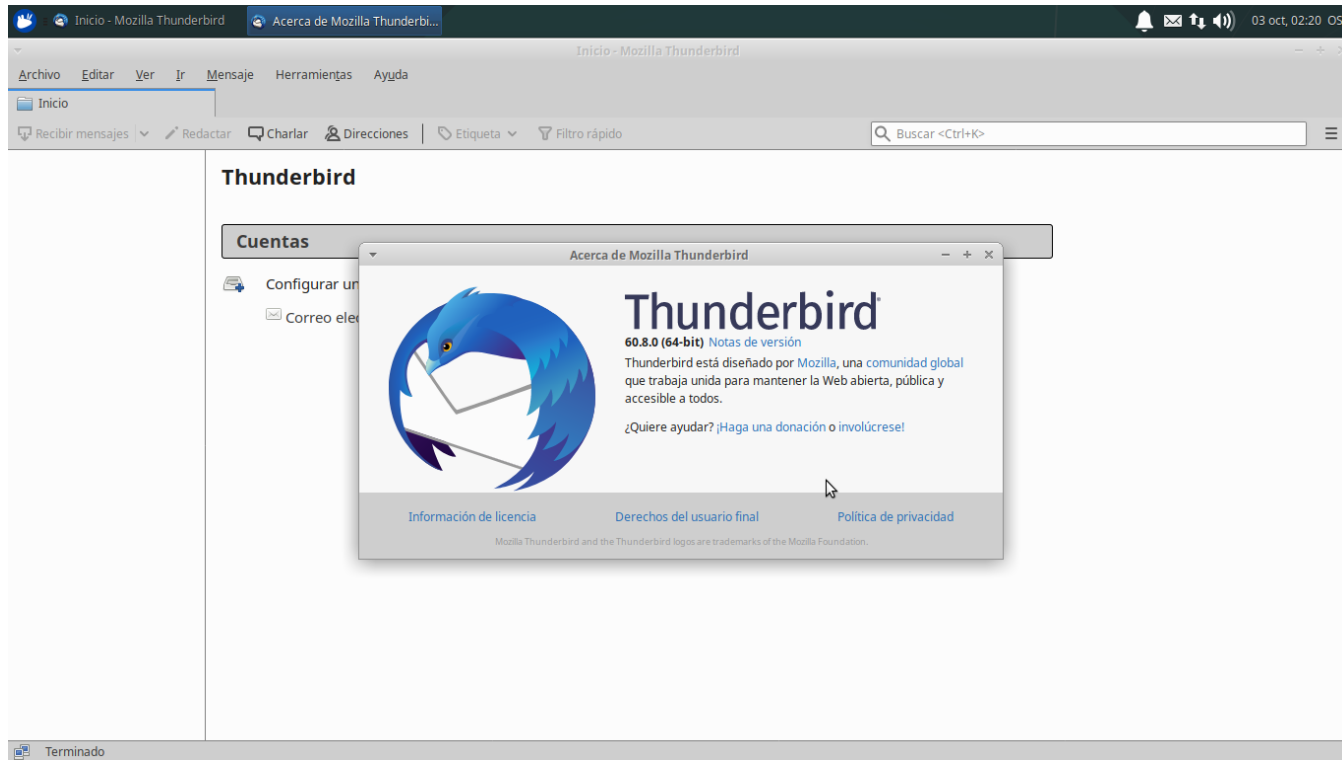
Inicio - Mozilla Thunderbird
Acerca de Mozilla Thunderbi...
03 oct, 02:20 OS

Inicio - Mozilla Thunderbird

Archivo Editar Ver Ir Mensaje Herramientas Ayuda

Inicio

Recibir mensajes Redactar Charlar Direcciones Etiqueta Filtro rápido Buscar <Ctrl+K>

Thunderbird

Cuentas

Configurar un

Correo ele

Acerca de Mozilla Thunderbird

Thunderbird

60.8.0 (64-bit) Notas de versión

Thunderbird está diseñado por Mozilla, una comunidad global que trabaja unida para mantener la Web abierta, pública y accesible a todos.

¿Quiere ayudar? ¡Haga una donación o involúcrese!

Información de licencia Derechos del usuario final Política de privacidad

Mozilla Thunderbird and the Thunderbird logos are trademarks of the Mozilla Foundation.

Terminado